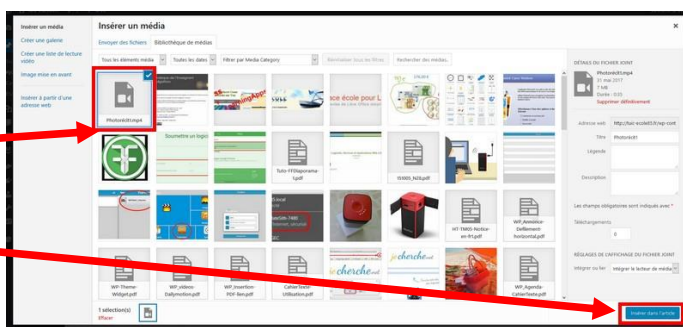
Insérer un média

Créer une galerie

Créer une liste de lecture vidéo

Image mise en avant

Insérer à partir d'une adresse web

Insérer un média

Envoyer des fichiers

Bibliothèque de médias

Tous les éléments média

Toutes les dates

Filtrer par Media Category

Rechercher des médias...

Photokit01.mp4

Soumettre un logici

Tuto-FFDiaporama-1.pdf

ISI905_N26.pdf

HY-TM05-Notice-en-fr1.pdf

WP_Annotation-Defilement-horizontal.pdf

WP-Theme-Widget.pdf

WP_videos-Dailymotion.pdf

WP_Insertion-PDF-Ben.pdf

CahierTexte-Utilisation.pdf

WP_Agenda-CahierTexte.pdf

cherche

cherche

DÉTAILS DU FICHIER JOINT

Photokit01.mp4
31 mai 2017
7 MB
Durée : 0:55
Supprimer définitivement

Adresse web http://lusi-ecole69.fr/wp-cont

Titre Photokit01

Légende

Description

Les champs obligatoires sont indiqués avec *

Téléchargements 0

RÉGLAGES DE L'AFFICHAGE DU FICHIER JOINT

Intégrer ou lier Intégrer le lecteur de média

1 sélection(s)
Effacer

Insérer dans l'article